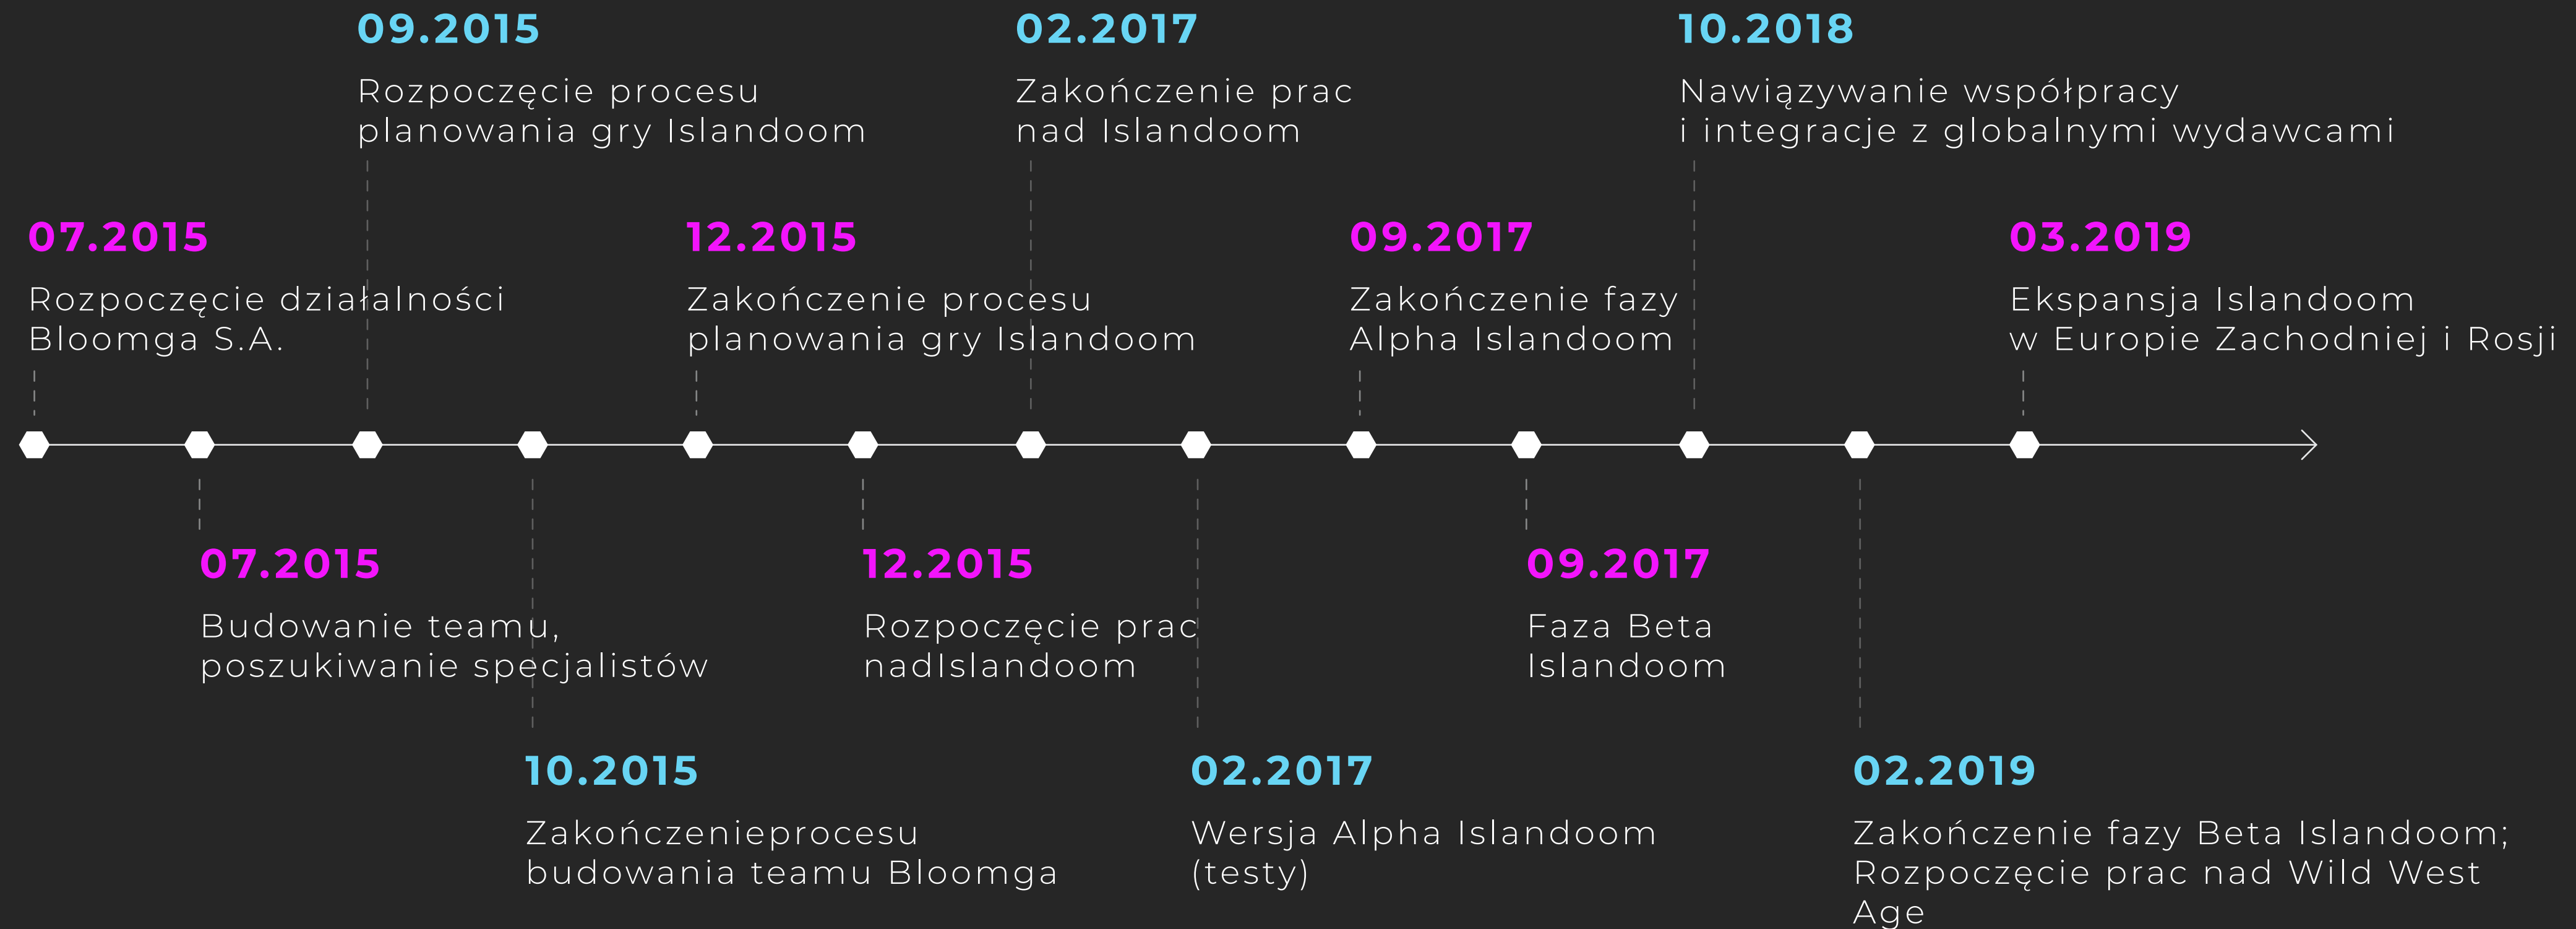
09.2015

Rozpoczęcie procesu planowania gry Islandoom

02.2017

Zakończenie prac nad Islandoom

10.2018

Nawiązywanie współpracy i integracje z globalnymi wydawcami

07.2015

Rozpoczęcie działalności Bloomga S.A.

12.2015

Zakończenie procesu planowania gry Islandoom

09.2017

Zakończenie fazy Alpha Islandoom

03.2019

Ekspansja Islandoom w Europie Zachodniej i Rosji

07.2015

Budowanie teamu, poszukiwanie specjalistów

12.2015

Rozpoczęcie prac nadIslandoom

09.2017

Faza Beta Islandoom

10.2015

Zakończenieprocesu budowania teamu Bloomga

02.2017

Wersja Alpha Islandoom (testy)

02.2019

Zakończenie fazy Beta Islandoom; Rozpoczęcie prac nad Wild West Age